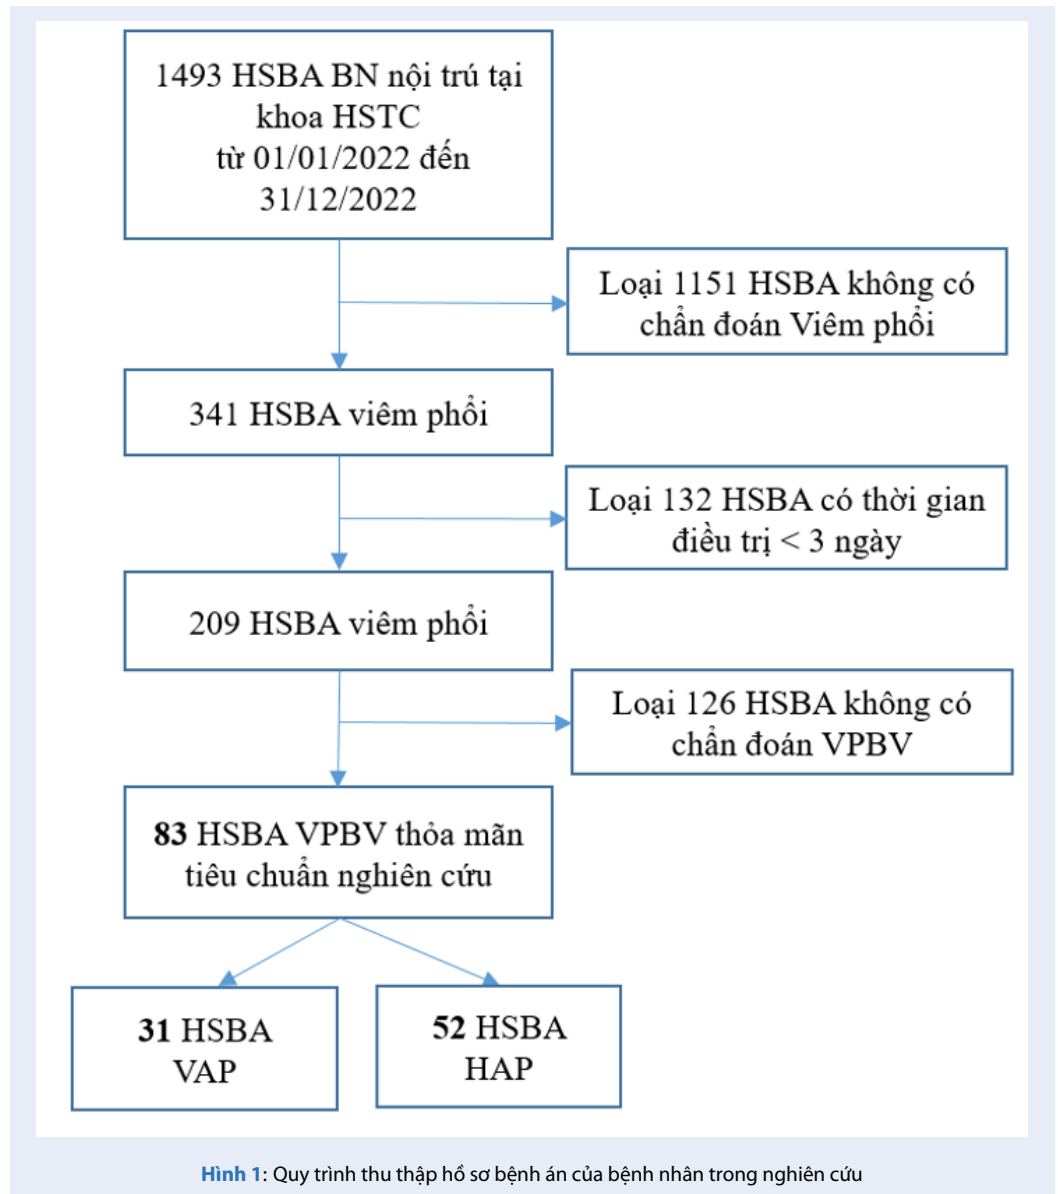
1493 HSBA BN nội trú tại khoa HSTC từ 01/01/2022 đến 31/12/2022

Loại 1151 HSBA không có chẩn đoán Viêm phổi

341 HSBA viêm phổi

Loại 132 HSBA có thời gian điều trị < 3 ngày

209 HSBA viêm phổi

Loại 126 HSBA không có chẩn đoán VPBV

83 HSBA VPBV thỏa mãn tiêu chuẩn nghiên cứu

31 HSBA VAP

52 HSBA HAP

Hình 1: Quy trình thu thập hồ sơ bệnh án của bệnh nhân trong nghiên cứu